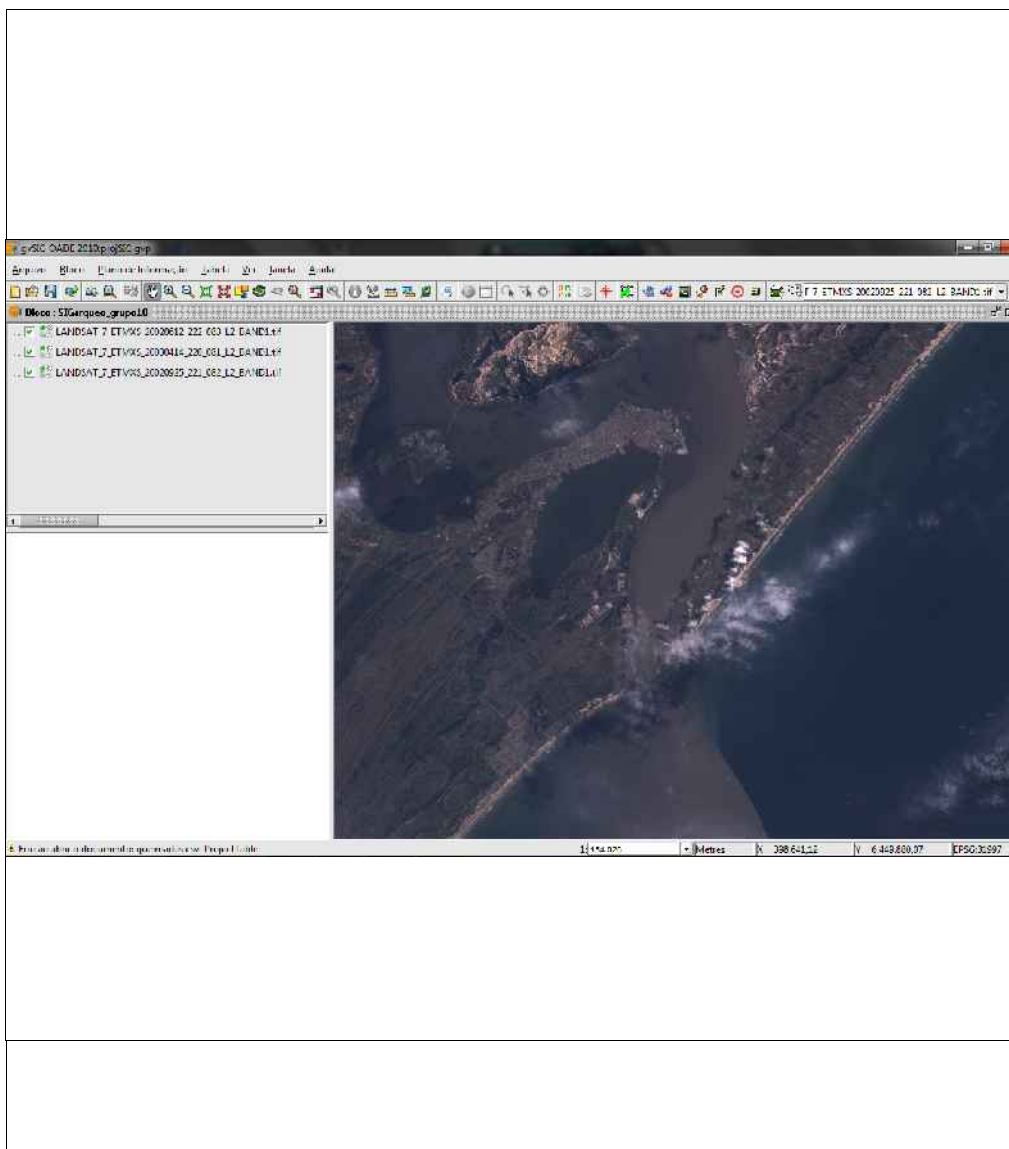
gvSIG OADE 2010 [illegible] gvSIG gvp

Arquivo Bloco Elimine de Informação Janela Ver Janela Ajuda

F 7 ETMXS 20020925 221 081 L2 BAND1.tif

Bloco : SIGarqueo_grupo10

LANDSAT 7 ETMXS 20020612 221 080 L2 BAND1.tif
LANDSAT_7_ETMXS_20020414_220_081_L2_BAND1.tif
LANDSAT_7_ETMXS_20020925_221_082_L2_BAND1.tif

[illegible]

1: 154.020 Metres X 398 641,12 Y 6 449.880,37 EPSG:31997